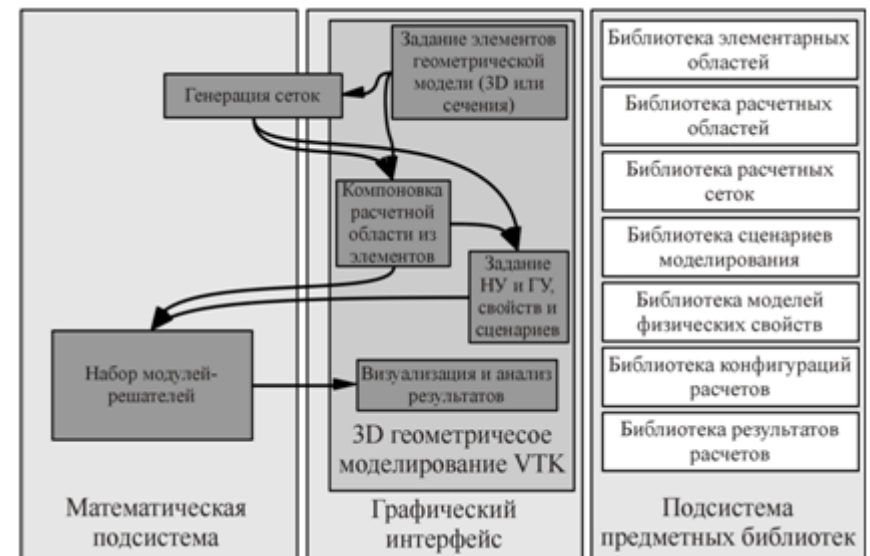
Задание элементов геометрической модели (3D или сечения)

Генерация сеток

Компоновка расчетной области из элементов

Задание НУ и ГУ, свойств и сценариев

Набор модулей-решателей

Визуализация и анализ результатов

3D геометричесое моделирование VTK

Математическая подсистема

Графический интерфейс

Библиотека элементарных областей

Библиотека расчетных областей

Библиотека расчетных сеток

Библиотека сценариев моделирования

Библиотека моделей физических свойств

Библиотека конфигураций расчетов

Библиотека результатов расчетов

Подсистема предметных библиотек